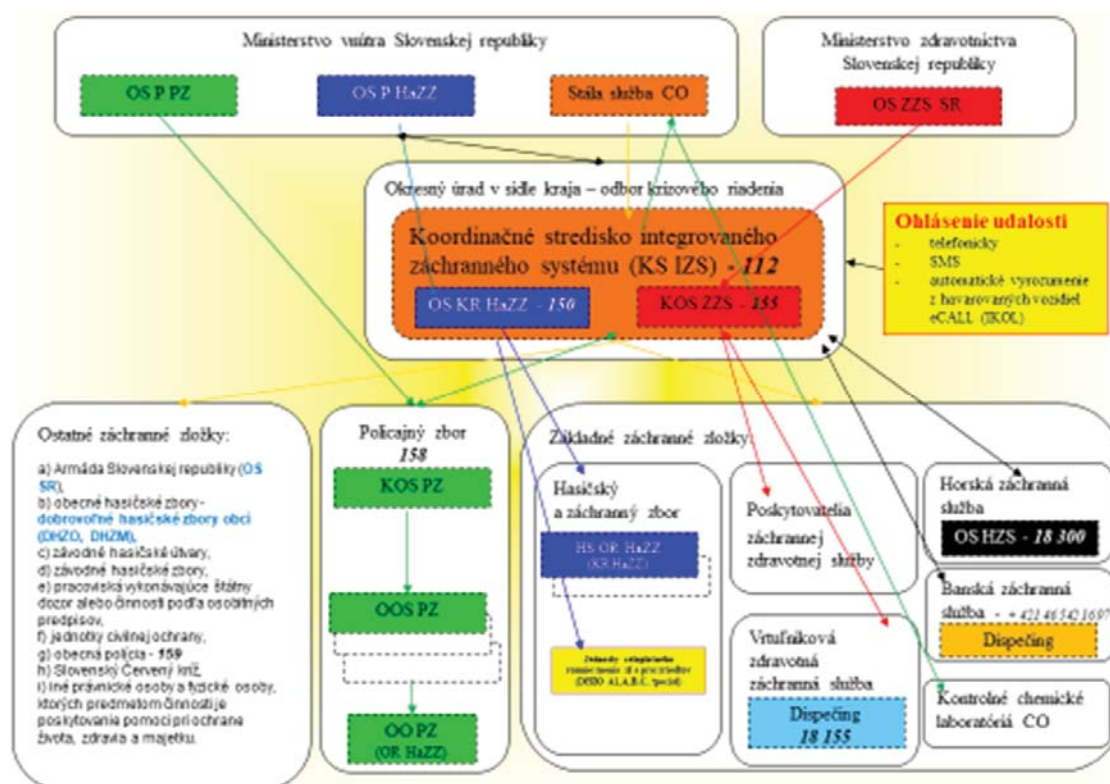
Ministerstvo vnútra Slovenskej republiky

OS P PZ

OS P HaZZ

Stála služba CO

Ministerstvo zdravotníctva Slovenskej republiky

OS ZZS SR

Okresný úrad v sídle kraja – odbor krízového riadenia

Koordinačné stredisko integrovaného záchranného systému (KS IZS) - 112

OS KR HaZZ - 150

KOS ZZS - 155

Ohlásenie udalosti
- telefonicky
- SMS
- automatické vyrozumenie z havarovaných vozidiel eCALL (IKOL)

Ostatné záchranné zložky:

a) Armáda Slovenskej republiky (OS SR),
b) obecné hasičské zbory- dobrovoľné hasičské zbory obcí (DHZO, DHZM),
c) závodné hasičské útvary,
d) závodné hasičské zbory,
e) pracoviská vykonávajúce štátny dozor alebo činnosti podľa osobitných predpisov,
f) jednotky civilnej ochrany,
g) obecná polícia - 159
h) Slovenský Červený kríž,
i) iné právnické osoby a fyzické osoby, ktorých predmetom činnosti je poskytovania pomoci pri ochrane života, zdravia a majetku.

Policajný zbor
158

KOS PZ

OOS PZ

OO PZ
(OR HaZZ)

Základné záchranné zložky:

Hasičský a záchranný zbor

HS OR HaZZ
(KR HaZZ)

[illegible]

Poskytovatelia záchrannej zdravotnej služby

Vrtuľníková zdravotná záchranná služba

Dispečing
18 155

Horská záchranná služba

OS HZS - 18 300

Banská záchranná služba - + 421 46 542 1697

Dispečing

Kontrolné chemické laboratóriá CO